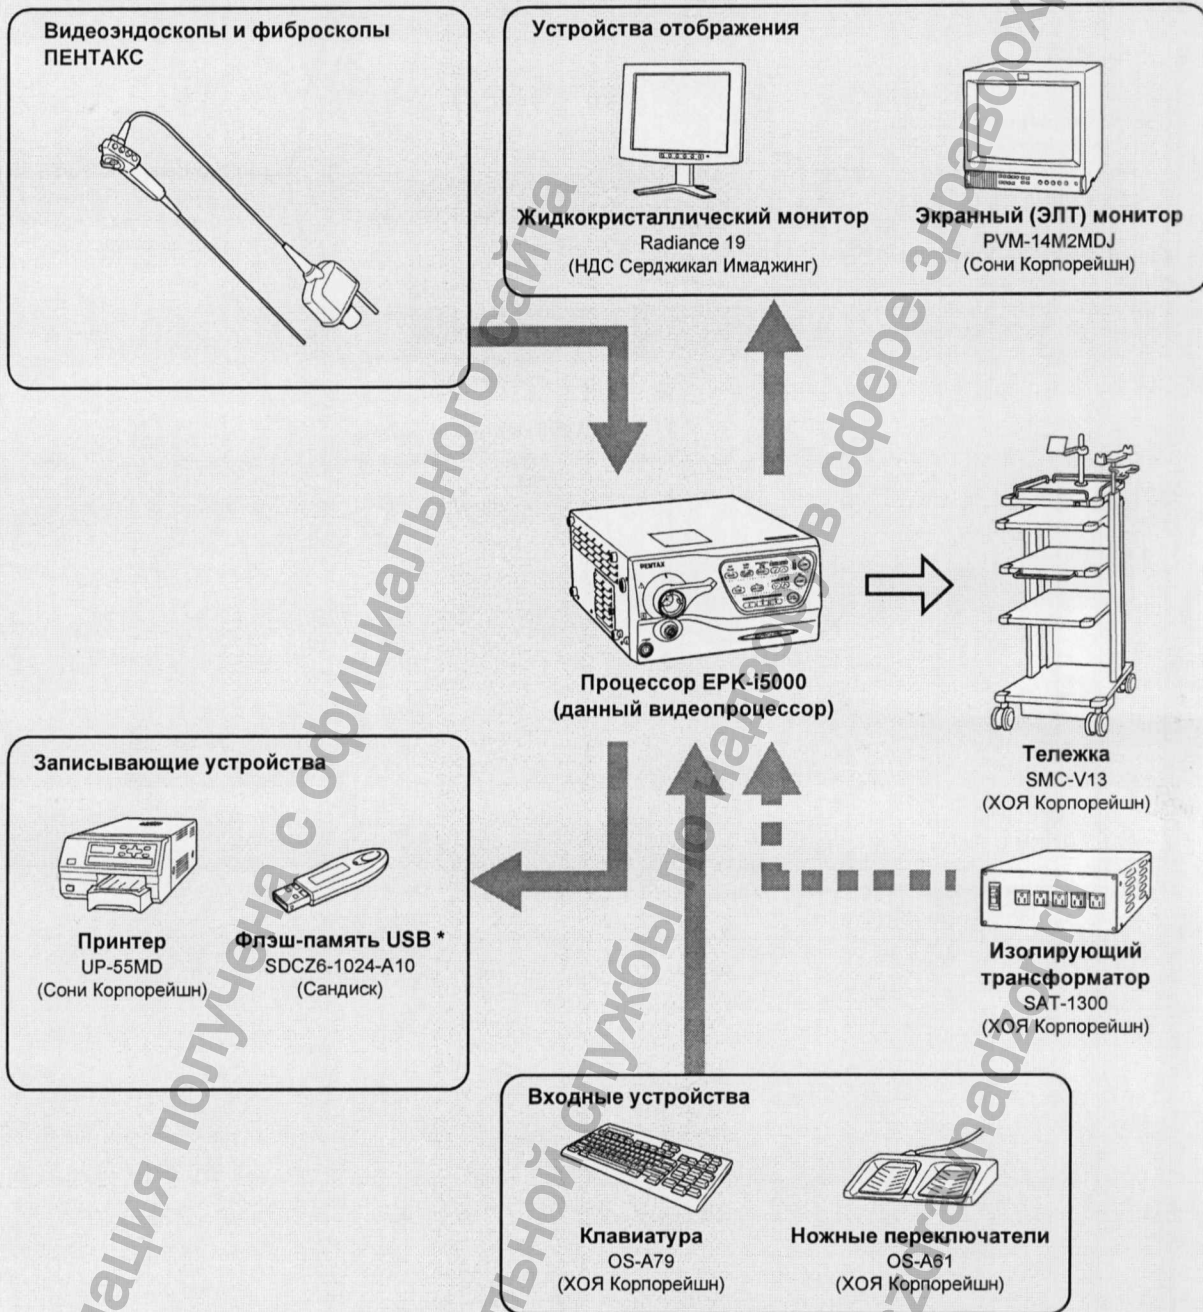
Видеоэндоскопы и фиброскопы ПЕНТАКС

Устройства отображения

Жидкокристаллический монитор
Radiance 19
(НДС Серджикал Имаджинг)

Экранный (ЭЛТ) монитор
PVM-14M2MDJ
(Сони Корпорейшн)

PENTAX

Процессор EPK-i5000
(данный видеопроцессор)

Тележка
SMC-V13
(ХОЯ Корпорейшн)

Записывающие устройства

Принтер
UP-55MD
(Сони Корпорейшн)

Флэш-память USB *
SDCZ6-1024-A10
(Сандиск)

Изолирующий трансформатор
SAT-1300
(ХОЯ Корпорейшн)

Входные устройства

Клавиатура
OS-A79
(ХОЯ Корпорейшн)

Ножные переключатели
OS-A61
(ХОЯ Корпорейшн)

Информация получена с официального сайта Федеральной службы по надзору в сфере здравоохранения
roszdravnadzor.ru